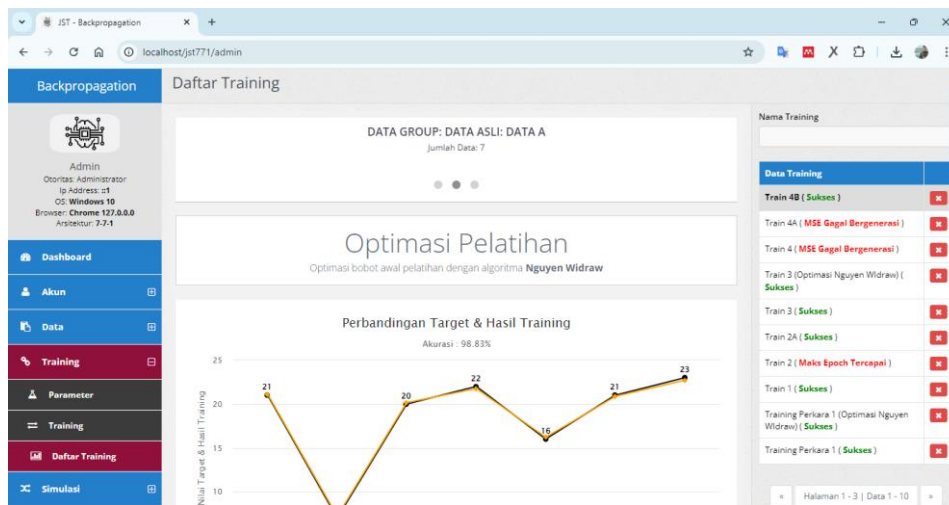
JST - Backpropagation × +

localhost/jst771/admin

Backpropagation

Admin
Otoritas: Administrator
Ip Address: ::1
OS: Windows 10
Browser: Chrome 127.0.0.0
Arsitektur: 7-7-1

Dashboard
Akun
Data
Training
Parameter
Training
Daftar Training
Simulasi

Daftar Training

DATA GROUP: DATA ASLI: DATA A
Jumlah Data: 7

Optimasi Pelatihan
Optimasi bobot awal pelatihan dengan algoritma Nguyen Widraw

Perbandingan Target & Hasil Training
Akurasi : 98.83%

Nilai Target & Hasil Training

25
20
15
10

21
20
22
16
21
23

Nama Training

Data Training
Train 4B ( Sukses )
Train 4A ( MSE Gagal Bergenerasi )
Train 4 ( MSE Gagal Bergenerasi )
Train 3 (Optimasi Nguyen Widraw) ( Sukses )
Train 3 ( Sukses )
Train 2A ( Sukses )
Train 2 ( Maks Epoch Tercapai )
Train 1 ( Sukses )
Training Perkara 1 (Optimasi Nguyen Widraw) ( Sukses )
Training Perkara 1 ( Sukses )

« Halaman 1 - 3 | Data 1 - 10 »